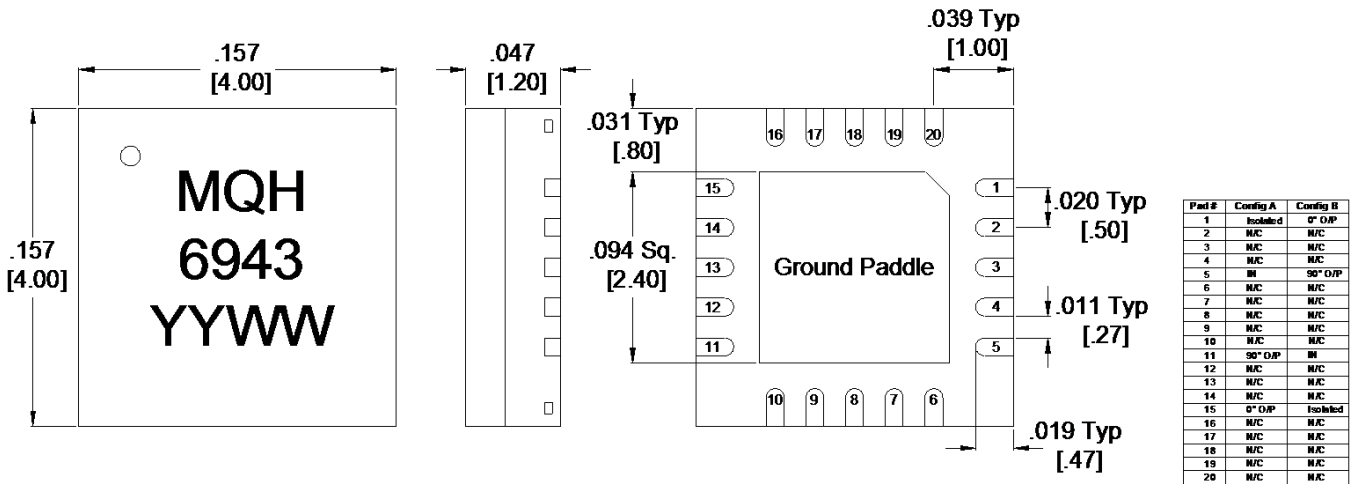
.157
[4.00]

.157
[4.00]

MQH
6943
YYWW

.047
[1.20]

.039 Typ
[1.00]

.031 Typ
[.80]

16 17 18 19 20

15
14
13
12
11

.094 Sq.
[2.40]

Ground Paddle

1
2
3
4
5

.020 Typ
[.50]

.011 Typ
[.27]

10 9 8 7 6

.019 Typ
[.47]

| Pad # | Config A | Config B |
|---|---|---|
| 1 | Isolated | 0° O/P |
| 2 | N/C | N/C |
| 3 | N/C | N/C |
| 4 | N/C | N/C |
| 5 | IN | 90° O/P |
| 6 | N/C | N/C |
| 7 | N/C | N/C |
| 8 | N/C | N/C |
| 9 | N/C | N/C |
| 10 | N/C | N/C |
| 11 | 90° O/P | IN |
| 12 | N/C | N/C |
| 13 | N/C | N/C |
| 14 | N/C | N/C |
| 15 | 0° O/P | Isolated |
| 16 | N/C | N/C |
| 17 | N/C | N/C |
| 18 | N/C | N/C |
| 19 | N/C | N/C |
| 20 | N/C | N/C |